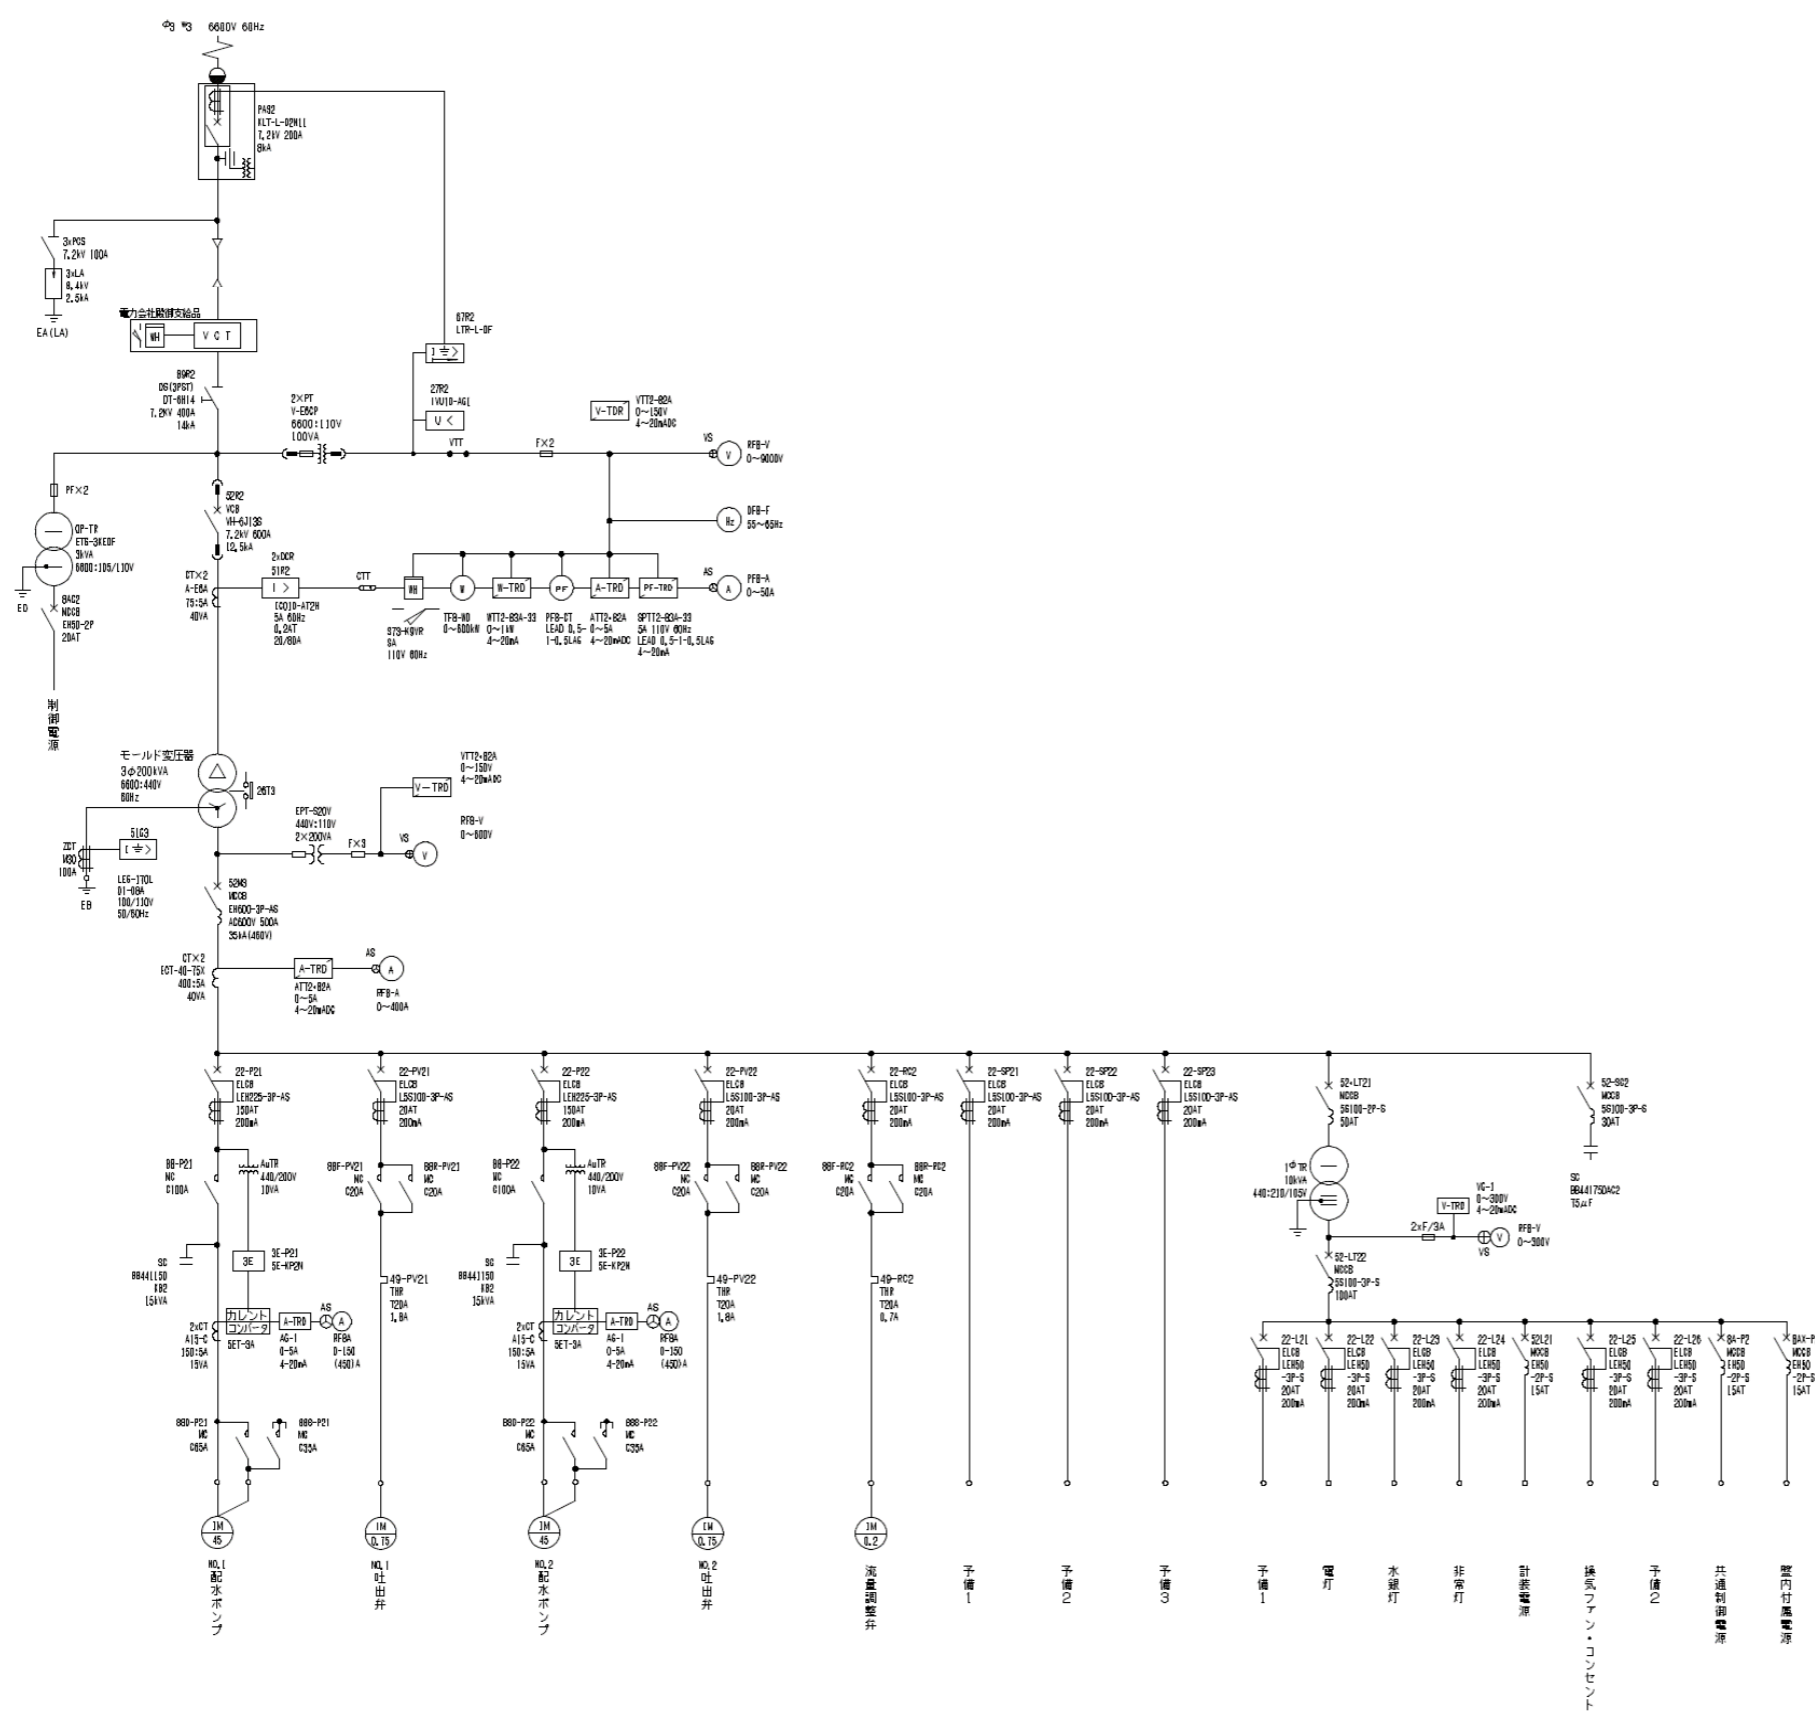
φ3 W3 6600V 60Hz

PAS2
KLT-L-02NLL
7.2kV 200A
8kA

3xPCS
7.2kV 100A
3xLA
8.4kV
2.5kA
EA(LA)

電力会社貸付支給品
WH
VCT

67R2
LTR-L-OF

89R2
DS(3PST)
DT-6H14
7.2KV 400A
14kA

2×PT
V-E6CP
6600:110V
100VA

27R2
IVU10-AGL
V <

VTT
F×2
V-TDR
VTT2-82A
0~150V
4~20mADC
VS
RFB-V
0~9000V

PF×2
CP-TR
ETG-3KEDF
3kVA
6600:105/110V
ED
8AC2
MCCB
EH50-2P
20AT
制御電源

52R2
VCB
VH-6J13S
7.2kV 600A
12.5kA

DFB-F
55~65Hz
Hz

CT×2
A-E6A
75:5A
40VA

2xOCR
51R2
I >
LCO10-AT2H
5A 60Hz
0.2AT
20/60A

CTT
WH
W
W-TRD
PF
A-TRD
PF-TRD
AS
A
PFB-A
0~50A

S79-K9VR
5A
110V 60Hz
TFB-ND
0~600kW
VTT2-83A-33
0~1kW
4~20mA
PFB-CT
LEAD 0.5-
1-0.5LAG
ATT2-82A
0~5A
4~20mADC
SPTT2-83A-33
5A 110V 60Hz
LEAD 0.5-1-0.5LAG
4~20mA

モールド変圧器
3φ200kVA
6600:440V
60Hz
26T3

VTT2-82A
0~150V
4~20mADC
V-TRD
EPT-S20V
440V:110V
2×200VA
F×3
VS
V
RFB-V
0~600V

ZCT
N30
100A
51G3
I ≑ >
LEG-1TOL
01-08A
100/110V
50/60Hz
EB

52M3
MCCB
EH600-3P-AS
AC600V 500A
35kA(460V)

CT×2
ECT-40-75X
400:5A
40VA
A-TRD
ATT2-82A
0~5A
4~20mADC
AS
A
RFB-A
0~400A

22-P21
ELCB
LEH225-3P-AS
150AT
200mA

22-PV21
ELCB
LS5100-3P-AS
20AT
200mA

22-P22
ELCB
LEH225-3P-AS
150AT
200mA

22-PV22
ELCB
LS5100-3P-AS
20AT
200mA

22-RC2
ELCB
LS5100-3P-AS
20AT
200mA

22-SP21
ELCB
LS5100-3P-AS
20AT
200mA

22-SP22
ELCB
LS5100-3P-AS
20AT
200mA

22-SP23
ELCB
LS5100-3P-AS
20AT
200mA

52-LT21
MCCB
56100-2P-S
50AT

52-SC2
MCCB
56100-3P-S
30AT

SC
BB44175DAC2
75μF

88-P21
MC
C100A
AuTR
440/200V
10VA

88F-PV21
MC
C20A
88R-PV21
MC
C20A

88-P22
MC
C100A
AuTR
440/200V
10VA

88F-PV22
MC
C20A
88R-PV22
MC
C20A

88F-RC2
MC
C20A
88R-RC2
MC
C20A

1φTR
10kVA
440:210/105V

V-TRD
VG-1
0~300V
4~20mADC
2xF/3A
VS
V
RFB-V
0~300V

SC
BB44L150
KB2
15kVA
3E
3E-P21
SE-KP2N

SC
BB44L150
KB2
15kVA
3E
3E-P22
SE-KP2N

49-PV21
THR
T20A
1.8A

49-PV22
THR
T20A
1.8A

49-RC2
THR
T20A
0.7A

52-LT22
MCCB
55100-3P-S
100AT

2xCT
A15-C
150:5A
15VA
カレント
コンバータ
5ET-3A
A-TRD
AG-1
0-5A
4-20mA
AS
A
RFBA
0-150
(450)A

2xCT
A15-C
150:5A
15VA
カレント
コンバータ
5ET-3A
A-TRD
AG-1
0-5A
4-20mA
AS
A
RFBA
0-150
(450)A

22-L21
ELCB
LEH50
-3P-S
20AT
200mA
22-L22
ELCB
LEH50
-3P-S
20AT
200mA
22-L23
ELCB
LEH50
-3P-S
20AT
200mA
22-L24
ELCB
LEH50
-3P-S
20AT
200mA
52L21
MCCB
EH50
-2P-S
15AT
22-L25
ELCB
LEH50
-3P-S
20AT
200mA
22-L26
ELCB
LEH50
-3P-S
20AT
200mA
8A-P2
MCCB
EH50
-2P-S
15AT
8AX-P
MCCB
EH50
-2P-S
15AT

88D-P21
MC
C65A
88S-P21
MC
C35A

88D-P22
MC
C65A
88S-P22
MC
C35A

IM
45
IM
0.75
IM
45
IM
0.75
IM
0.2

NO.1
配水ポンプ
NO.1
吐出弁
NO.2
配水ポンプ
NO.2
吐出弁
流量調整弁
予備1
予備2
予備3
予備1
電灯
水銀灯
非常灯
計装電源
換気ファン・コンセント
予備2
共通制御電源
盤内付属電源